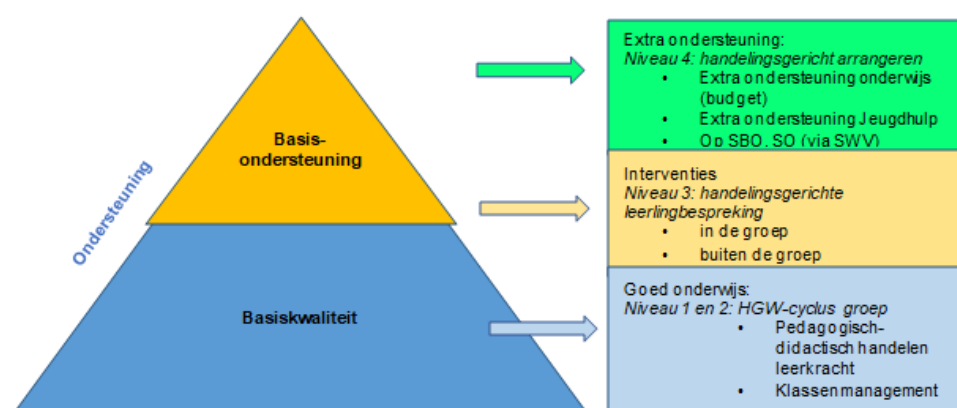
Basis-ondersteuning

Basiskwaliteit

Ondersteuning

Extra ondersteuning:
Niveau 4: handelingsgericht arrangeren
• Extra ondersteuning onderwijs (budget)
• Extra ondersteuning Jeugdhulp
• Op SBO, SO (via SWV)

Interventies
Niveau 3: handelingsgerichte leerlingbespreking
• in de groep
• buiten de groep

Goed onderwijs:
Niveau 1 en 2: HGW-cyclus groep
• Pedagogisch-didactisch handelen leerkracht
• Klassenmanagement